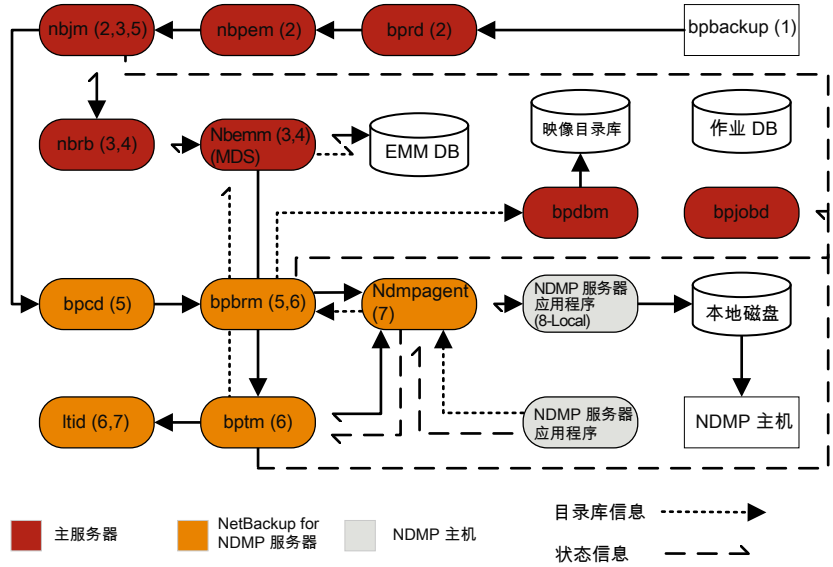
nbjm (2,3,5)
nbpem (2)
bprd (2)
bpbackup (1)
nbrb (3,4)
Nbemm (3,4) (MDS)
EMM DB
映像目录库
作业 DB
bpdbm
bpjobd
bpcd (5)
bpbrm (5,6)
Ndmpagent (7)
NDMP 服务器应用程序 (8-Local)
本地磁盘
ltid (6,7)
bptm (6)
NDMP 服务器应用程序
NDMP 主机

主服务器
NetBackup for NDMP 服务器
NDMP 主机
目录库信息
状态信息